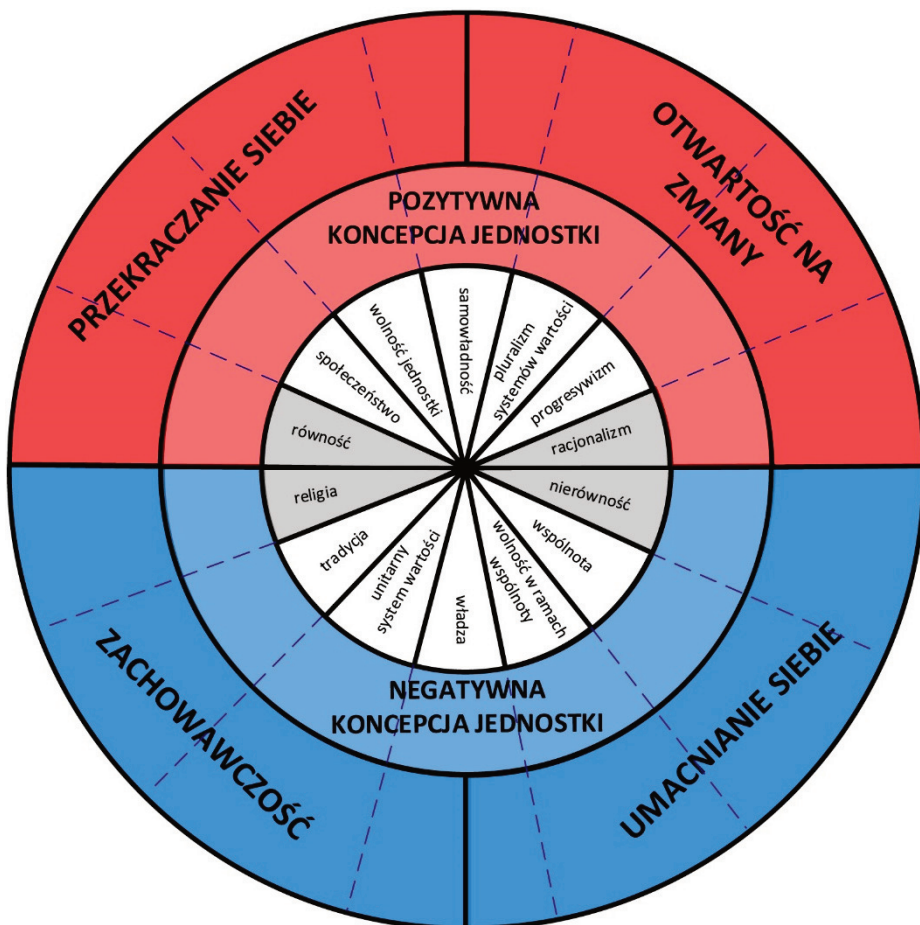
PRZEKRACZANIE SIEBIE

OTWARTOŚĆ NA ZMIANY

POZYTYWNA KONCEPCJA JEDNOSTKI

samowładność

wolność jednostki

pluralizm systemów wartości

społeczeństwo

progresywizm

równość

racjonalizm

religia

nierówność

tradycja

wspólnota

unitarny system wartości

wolność w ramach wspólnoty

władza

NEGATYWNA KONCEPCJA JEDNOSTKI

ZACHOWAWCZOŚĆ

UMACNIANIE SIEBIE